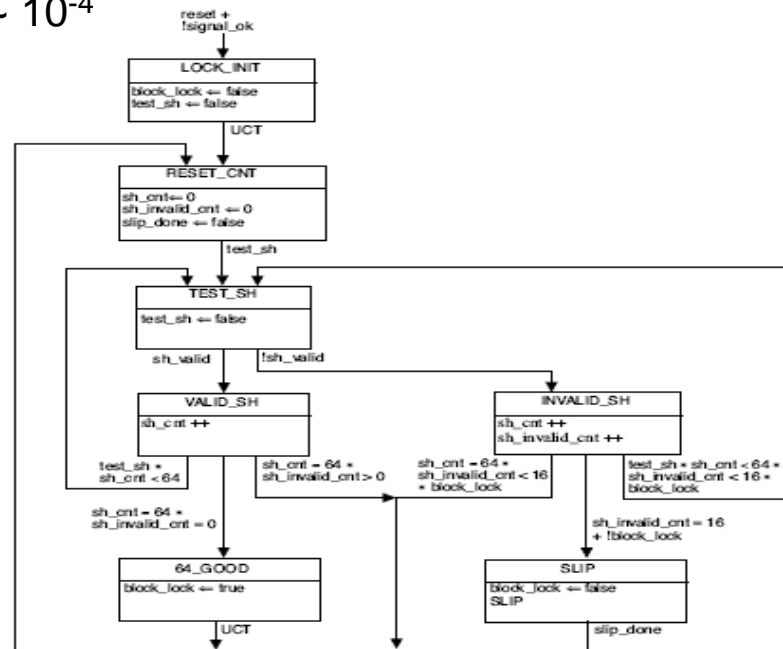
$< 10^{-4}$

reset + !signal_ok

LOCK_INIT

block_lock ⇐ false
test_sh ⇐ false

UCT

RESET_CNT

sh_cnt ⇐ 0
sh_invalid_cnt ⇐ 0
slip_done ⇐ false

test_sh

TEST_SH

test_sh ⇐ false

sh_valid

!sh_valid

VALID_SH

sh_cnt ++

INVALID_SH

sh_cnt ++
sh_invalid_cnt ++

test_sh * sh_cnt < 64

sh_cnt = 64 * sh_invalid_cnt > 0

sh_cnt = 64 * sh_invalid_cnt < 16 * block_lock

test_sh * sh_cnt < 64 * sh_invalid_cnt < 16 * block_lock

sh_cnt = 64 * sh_invalid_cnt = 0

sh_invalid_cnt = 16 + !block_lock

64_GOOD

block_lock ⇐ true

UCT

SLIP

block_lock ⇐ false
SLIP

slip_done